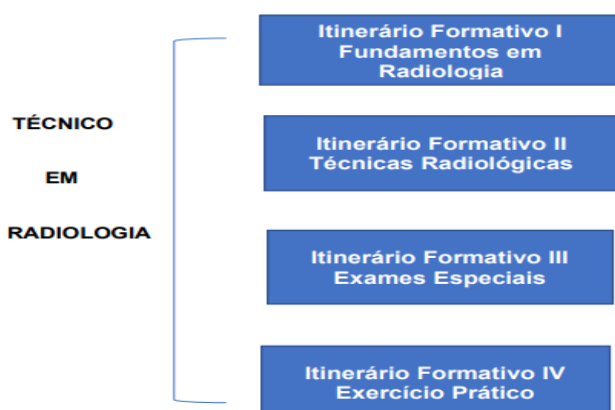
TÉCNICO

EM

RADIOLOGIA

Itinerário Formativo I
Fundamentos em
Radiologia

Itinerário Formativo II
Técnicas Radiológicas

Itinerário Formativo III
Exames Especiais

Itinerário Formativo IV
Exercício Prático